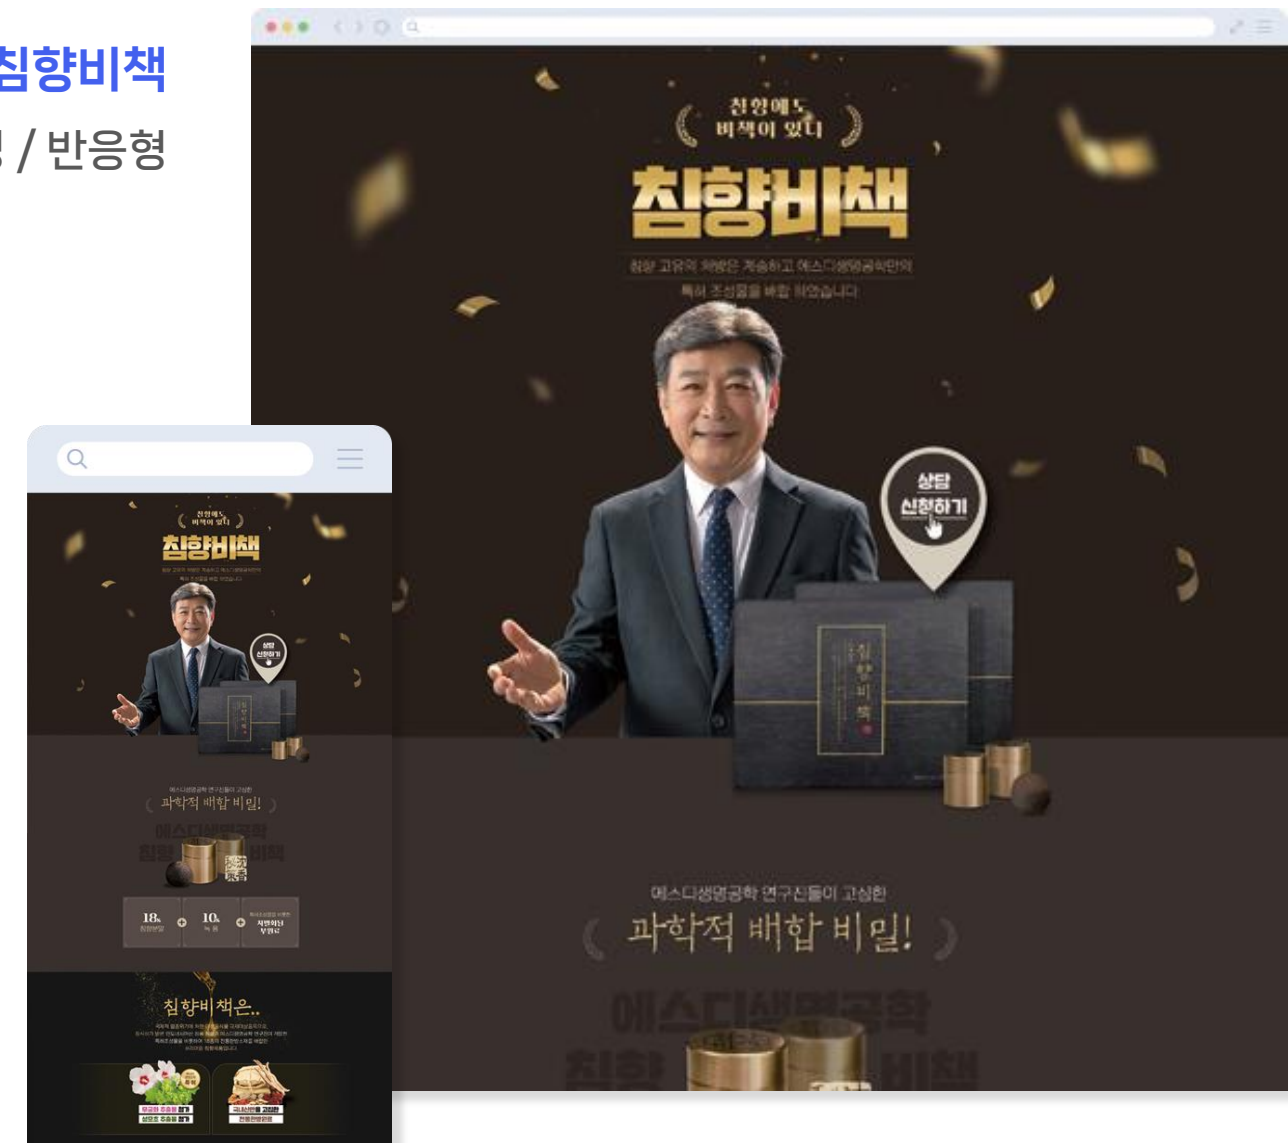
침향비책
/ 반응형

침향에도
비책이 있다

침향비책

침향 고유의 처방은 계승하고 에스디생명공학만의
특허 조성물을 배합 하였습니다

상담
신청하기

침향비책

에스디생명공학 연구진들이 고심한
과학적 배합 비밀!

에스디생명공학
침향 비책

침향에도
비책이 있다

침향비책

상담
신청하기

에스디생명공학 연구진들이 고심한
과학적 배합 비밀!

에스디생명공학
침향 비책

18
10

침향비책은..